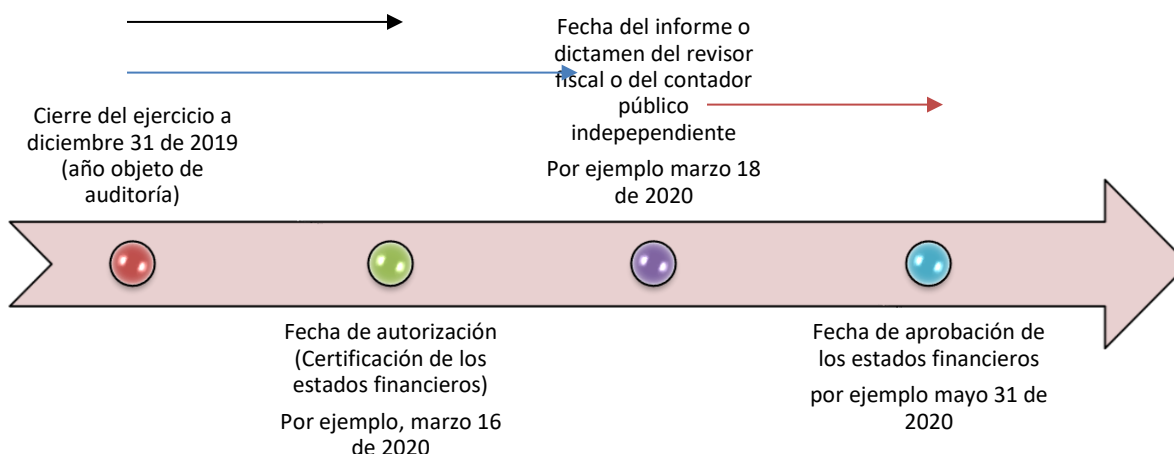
Cierre del ejercicio a diciembre 31 de 2019 (año objeto de auditoría)

Fecha de autorización (Certificación de los estados financieros)

Por ejemplo, marzo 16 de 2020

Fecha del informe o dictamen del revisor fiscal o del contador público indepependiente

Por ejemplo marzo 18 de 2020

Fecha de aprobación de los estados financieros

por ejemplo mayo 31 de 2020